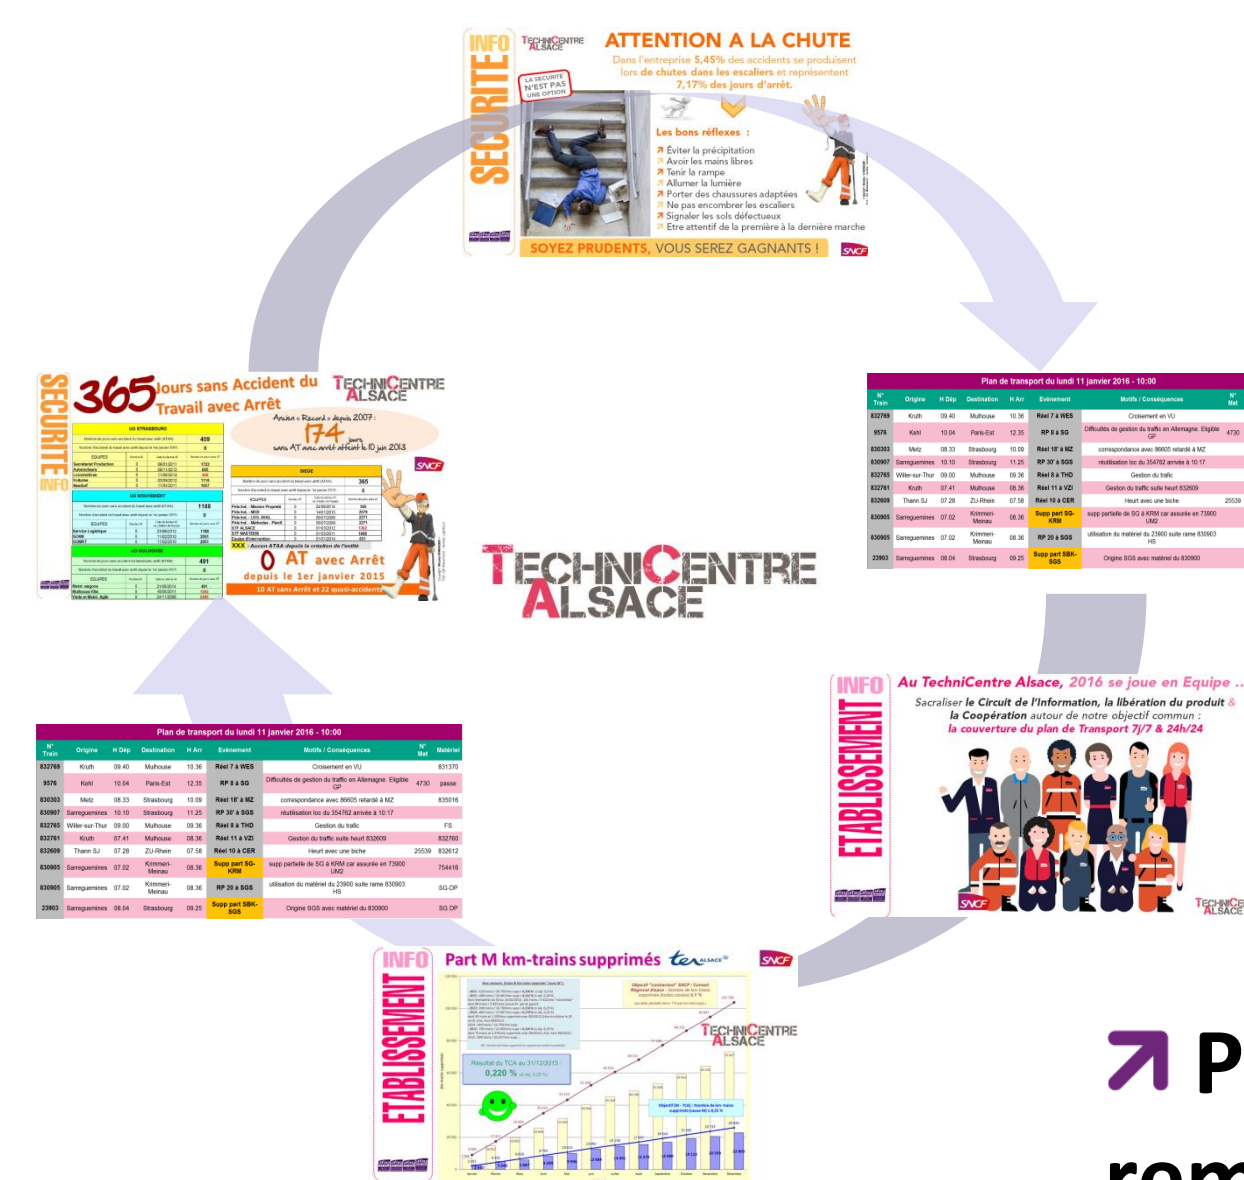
INFO SECURITE

TECHNICENTRE ALSACE

ATTENTION A LA CHUTE

Dans l'entreprise 5,45% des accidents se produisent lors de chutes dans les escaliers et représentent 7,17% des jours d'arrêt.

LA SECURITE N'EST PAS UNE OPTION

Les bons réflexes :

Eviter la précipitation
Avoir les mains libres
Tenir la rampe
Allumer la lumière
Porter des chaussures adaptées
Ne pas encombrer les escaliers
Signaler les sols défectueux
Etre attentif de la première à la dernière marche

SOYEZ PRUDENTS, VOUS SEREZ GAGNANTS !

SNCF

SECURITE INFO

365 Jours sans Accident du Travail avec Arrêt

TECHNICENTRE ALSACE

Ancien « Record » depuis 2007 : 174 jours sans AT avec arrêt atteint le 10 juin 2013

0 AT avec Arrêt depuis le 1er janvier 2015

10 AT sans Arrêt et 22 quasi-accidents

TECHNICENTRE ALSACE

Plan de transport du lundi 11 janvier 2016 - 10:00

| N° Train | Origine | H Dép | Destination | H Arr | Evénement | Motifs / Conséquences | N° Mat |
|---|---|---|---|---|---|---|---|
| 832769 | Kruth | 09.40 | Mulhouse | 10.36 | Réel 7 à WES | Croisement en VU | |
| 9576 | Kehl | 10.04 | Paris-Est | 12.35 | RP 8 à SG | Difficultés de gestion du traffic en Allemagne. Eligible GP | 4730 |
| 830303 | Metz | 08.33 | Strasbourg | 10.09 | Réel 18' à MZ | correspondance avec 86605 retardé à MZ | |
| 830907 | Sarreguemines | 10.10 | Strasbourg | 11.25 | RP 30' à SGS | réutilisation loc du 354762 arrivée à 10:17 | |
| 832765 | Willer-sur-Thur | 09.00 | Mulhouse | 09.36 | Réel 8 à THD | Gestion du trafic | |
| 832761 | Kruth | 07.41 | Mulhouse | 08.36 | Réel 11 à VZI | Gestion du traffic suite heurt 832609 | |
| 832609 | Thann SJ | 07.28 | ZU-Rhein | 07.58 | Réel 10 à CER | Heurt avec une biche | 25539 |
| 830905 | Sarreguemines | 07.02 | Krimmeri-Meinau | 08.36 | Supp part SG-KRM | supp partielle de SG à KRM car assurée en 73900 UM2 | |
| 830905 | Sarreguemines | 07.02 | Krimmeri-Meinau | 08.36 | RP 20 à SGS | utilisation du matériel du 23900 suite rame 830903 HS | |
| 23903 | Sarreguemines | 08.04 | Strasbourg | 09.25 | Supp part SBK-SGS | Origine SGS avec matériel du 830900 | |

Plan de transport du lundi 11 janvier 2016 - 10:00

| N° Train | Origine | H Dép | Destination | H Arr | Evénement | Motifs / Conséquences | N° Mat | Matériel |
|---|---|---|---|---|---|---|---|---|
| 832769 | Kruth | 09.40 | Mulhouse | 10.36 | Réel 7 à WES | Croisement en VU | | 831370 |
| 9576 | Kehl | 10.04 | Paris-Est | 12.35 | RP 8 à SG | Difficultés de gestion du traffic en Allemagne. Eligible GP | 4730 | passe |
| 830303 | Metz | 08.33 | Strasbourg | 10.09 | Réel 18' à MZ | correspondance avec 86605 retardé à MZ | | 835016 |
| 830907 | Sarreguemines | 10.10 | Strasbourg | 11.25 | RP 30' à SGS | réutilisation loc du 354762 arrivée à 10:17 | | |
| 832765 | Willer-sur-Thur | 09.00 | Mulhouse | 09.36 | Réel 8 à THD | Gestion du trafic | | FS |
| 832761 | Kruth | 07.41 | Mulhouse | 08.36 | Réel 11 à VZI | Gestion du traffic suite heurt 832609 | | 832760 |
| 832609 | Thann SJ | 07.28 | ZU-Rhein | 07.58 | Réel 10 à CER | Heurt avec une biche | 25539 | 832612 |
| 830905 | Sarreguemines | 07.02 | Krimmeri-Meinau | 08.36 | Supp part SG-KRM | supp partielle de SG à KRM car assurée en 73900 UM2 | | 754416 |
| 830905 | Sarreguemines | 07.02 | Krimmeri-Meinau | 08.36 | RP 20 à SGS | utilisation du matériel du 23900 suite rame 830903 HS | | SG-DP |
| 23903 | Sarreguemines | 08.04 | Strasbourg | 09.25 | Supp part SBK-SGS | Origine SGS avec matériel du 830900 | | SG DP |

INFO ETABLISSEMENT

Au TechniCentre Alsace, 2016 se joue en Equipe ..

Sacraliser le Circuit de l'Information, la libération du produit & la Coopération autour de notre objectif commun : la couverture du plan de Transport 7j/7 & 24h/24

SNCF

TECHNICENTRE ALSACE

INFO ETABLISSEMENT

Part M km-trains supprimés ter ALSACE SNCF

TECHNICENTRE ALSACE

Résultat du TCA au 31/12/2015
0,220 %

P
rem